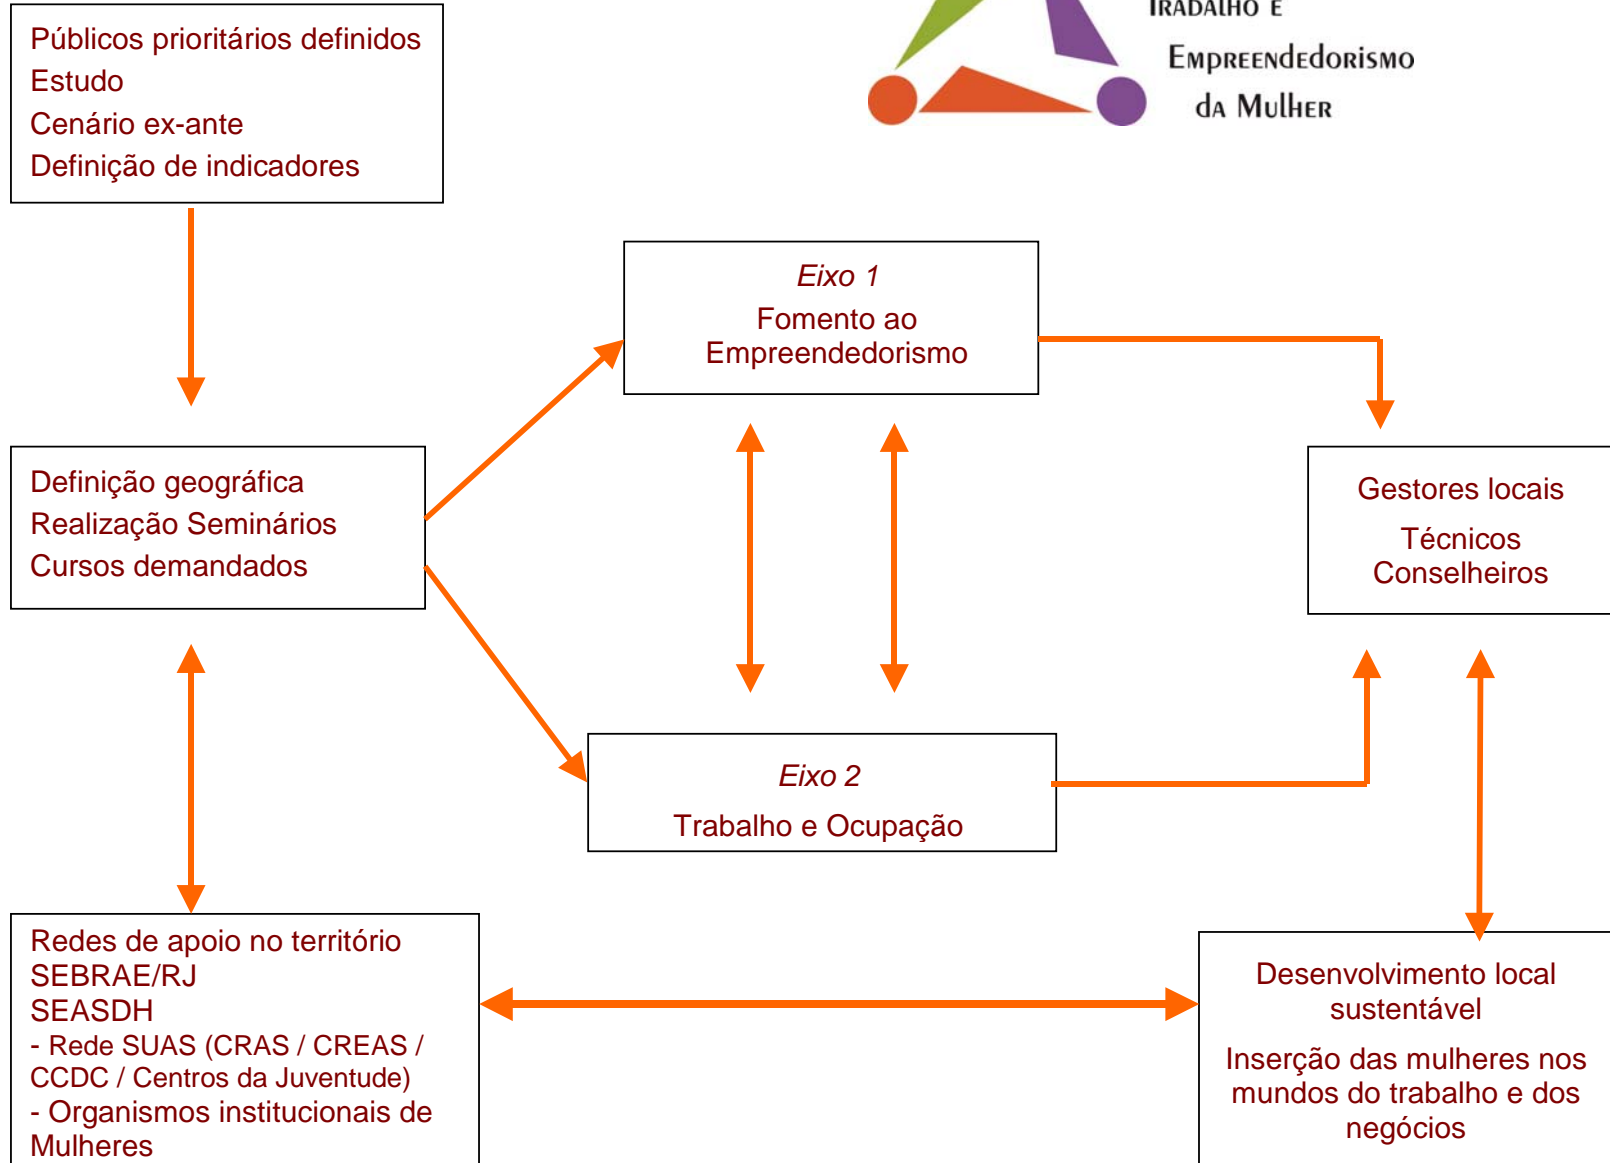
Públicos prioritários definidos
Estudo
Cenário ex-ante
Definição de indicadores

Trabalho e
Empreendedorismo
da Mulher

Eixo 1
Fomento ao Empreendedorismo

Definição geográfica
Realização Seminários
Cursos demandados

Gestores locais
Técnicos
Conselheiros

Eixo 2
Trabalho e Ocupação

Redes de apoio no território
SEBRAE/RJ
SEASDH
- Rede SUAS (CRAS / CREAS / CCDC / Centros da Juventude)
- Organismos institucionais de Mulheres

Desenvolvimento local sustentável
Inserção das mulheres nos mundos do trabalho e dos negócios